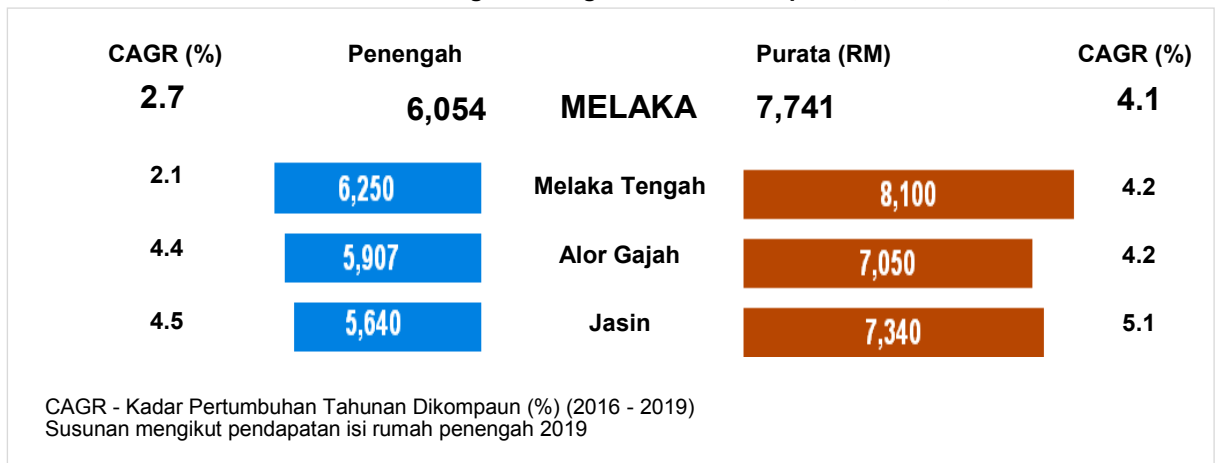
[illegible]

CAGR (%)

Penengah

Purata (RM)

CAGR (%)

2.7

6,054

MELAKA

7,741

4.1

2.1

6,250

Melaka Tengah

8,100

4.2

4.4

5,907

Alor Gajah

7,050

4.2

4.5

5,640

Jasin

7,340

5.1

CAGR - Kadar Pertumbuhan Tahunan Dikompaun (%) (2016 - 2019)
Susunan mengikut pendapatan isi rumah penengah 2019